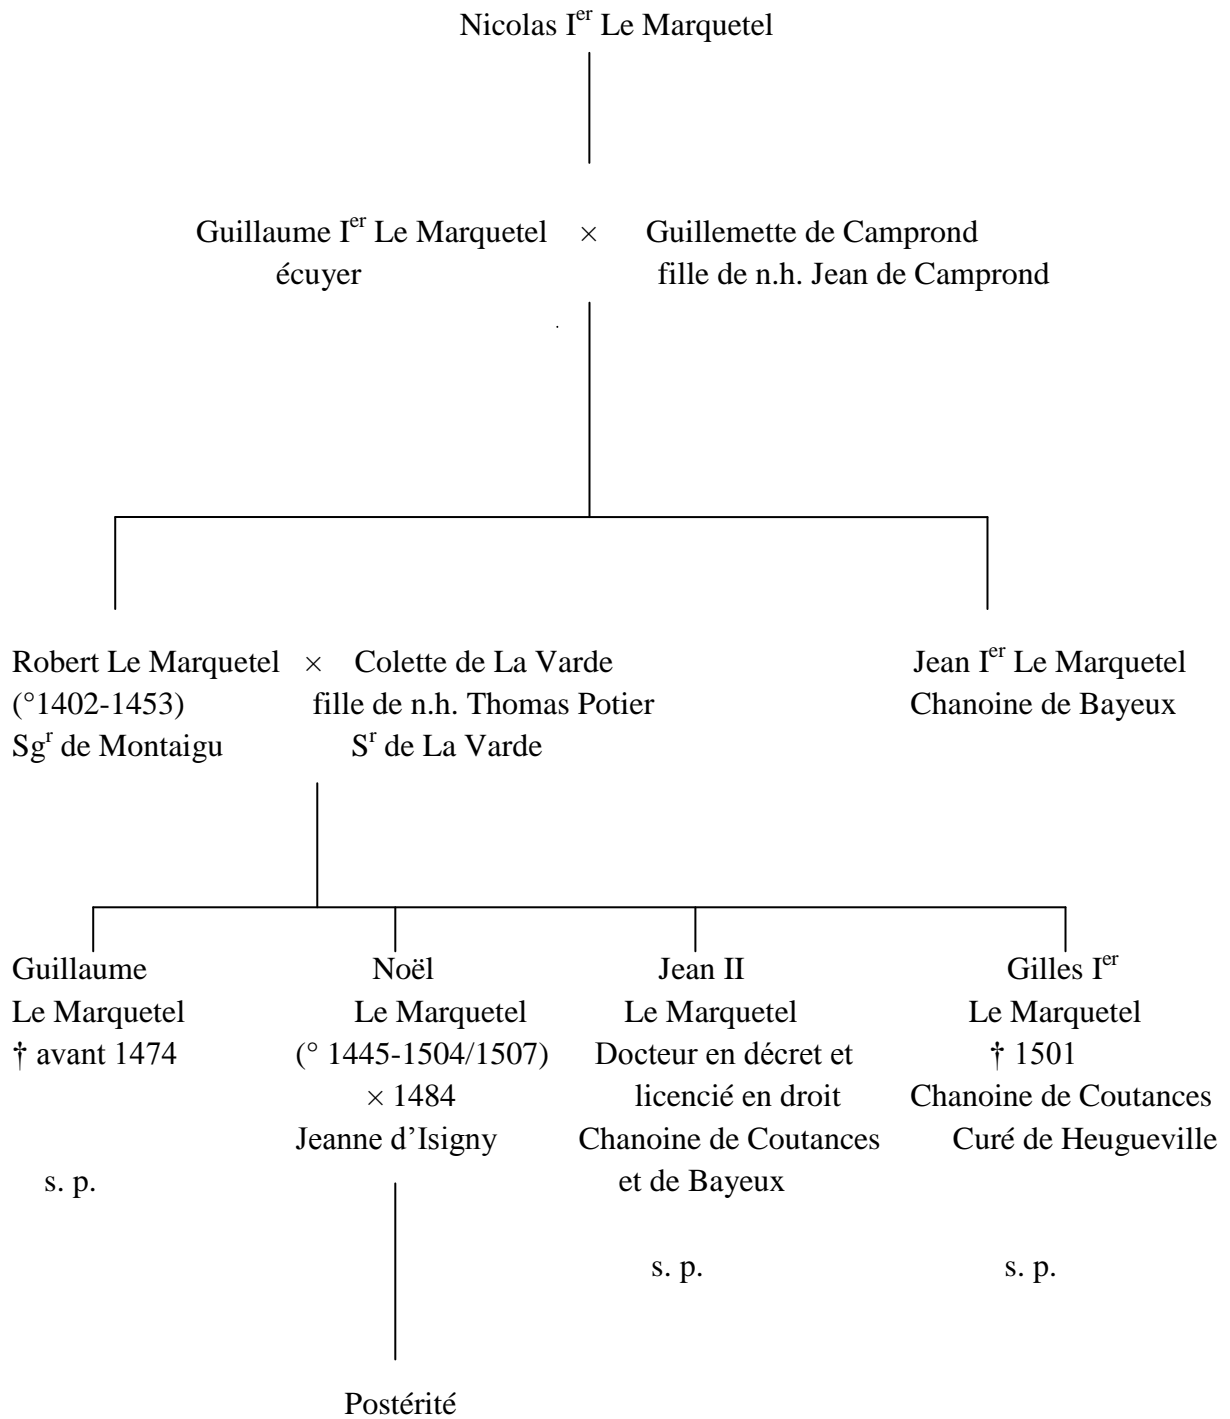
Nicolas I$^{er}$ Le Marquetel

Guillaume I$^{er}$ Le Marquetel × Guillemette de Camprond
écuyer
fille de n.h. Jean de Camprond

Robert Le Marquetel × Colette de La Varde
(°1402-1453)
Sg$^{r}$ de Montaigu
fille de n.h. Thomas Potier
S$^{r}$ de La Varde

Jean I$^{er}$ Le Marquetel
Chanoine de Bayeux

Guillaume
Le Marquetel
† avant 1474

s. p.

Noël
Le Marquetel
(° 1445-1504/1507)
× 1484
Jeanne d'Isigny

Postérité

Jean II
Le Marquetel
Docteur en décret et licencié en droit
Chanoine de Coutances et de Bayeux

s. p.

Gilles I$^{er}$
Le Marquetel
† 1501
Chanoine de Coutances
Curé de Heugueville

s. p.